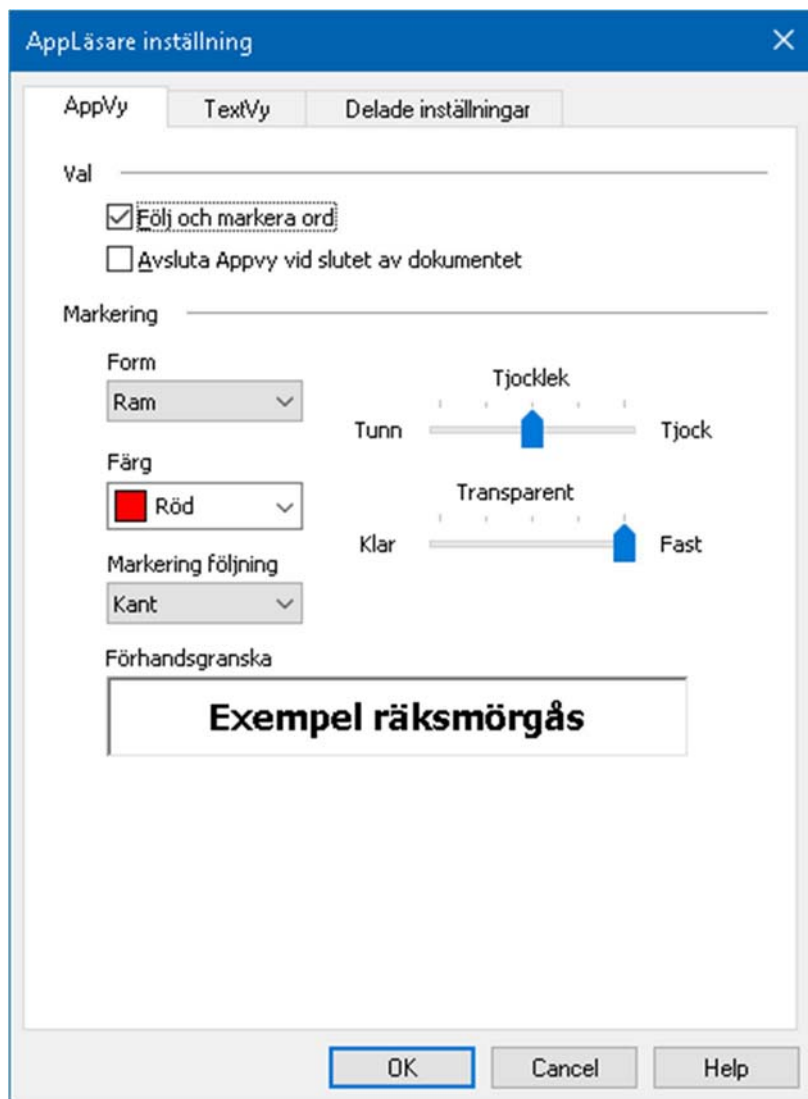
AppLäsare inställning

AppVy TextVy Delade inställningar

Val

Följ och markera ord

Avsluta Appvy vid slutet av dokumentet

Markering

Form
Ram

Tjocklek
Tunn Tjock

Färg
Röd

Transparent
Klar Fast

Markering följning
Kant

Förhandsgranska

Exempel räksmörgås

OK Cancel Help